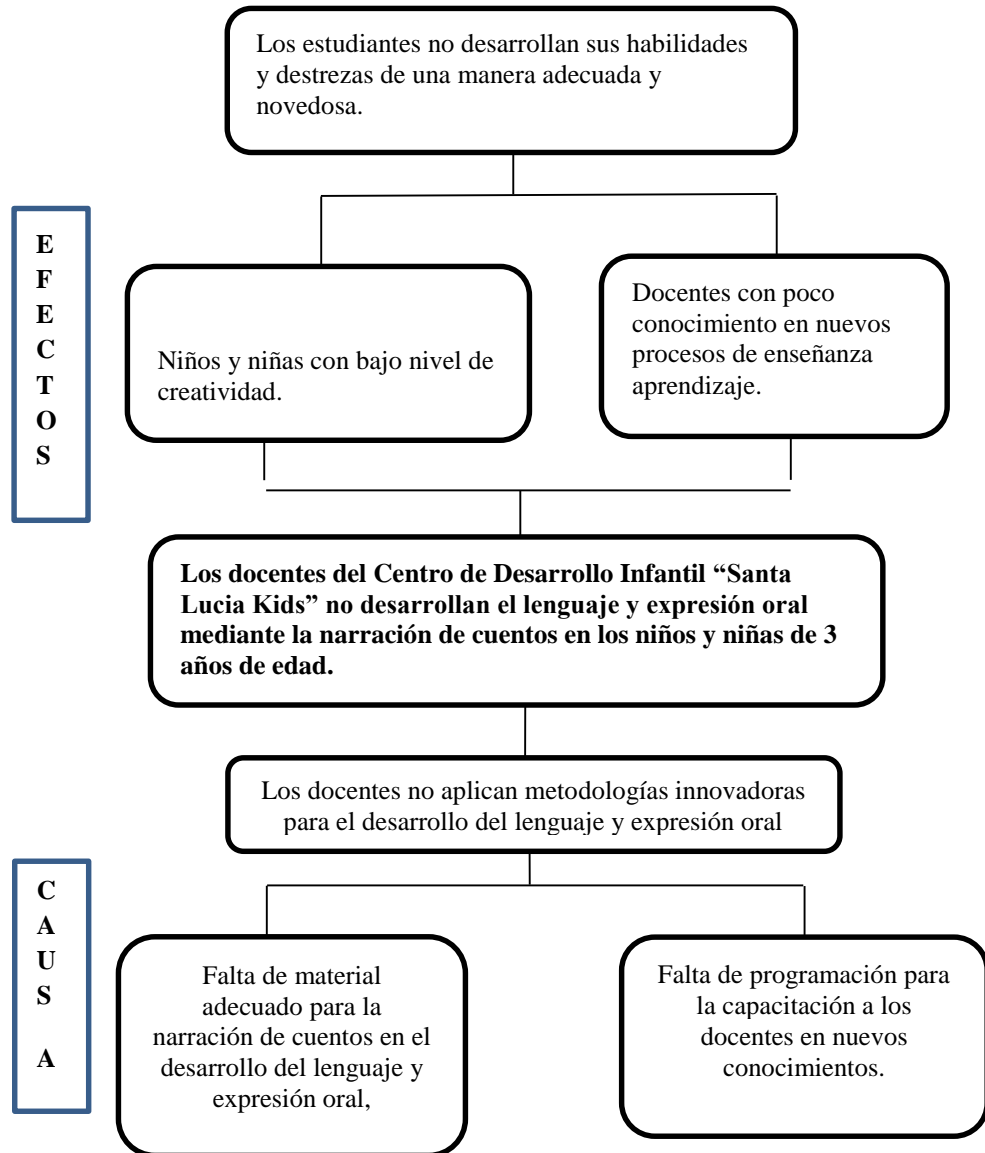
Los estudiantes no desarrollan sus habilidades y destrezas de una manera adecuada y novedosa.

E
F
E
C
T
O
S

Niños y niñas con bajo nivel de creatividad.

Docentes con poco conocimiento en nuevos procesos de enseñanza aprendizaje.

**Los docentes del Centro de Desarrollo Infantil "Santa Lucia Kids" no desarrollan el lenguaje y expresión oral mediante la narración de cuentos en los niños y niñas de 3 años de edad.**

Los docentes no aplican metodologías innovadoras para el desarrollo del lenguaje y expresión oral

C
A
U
S
A

Falta de material adecuado para la narración de cuentos en el desarrollo del lenguaje y expresión oral,

Falta de programación para la capacitación a los docentes en nuevos conocimientos.